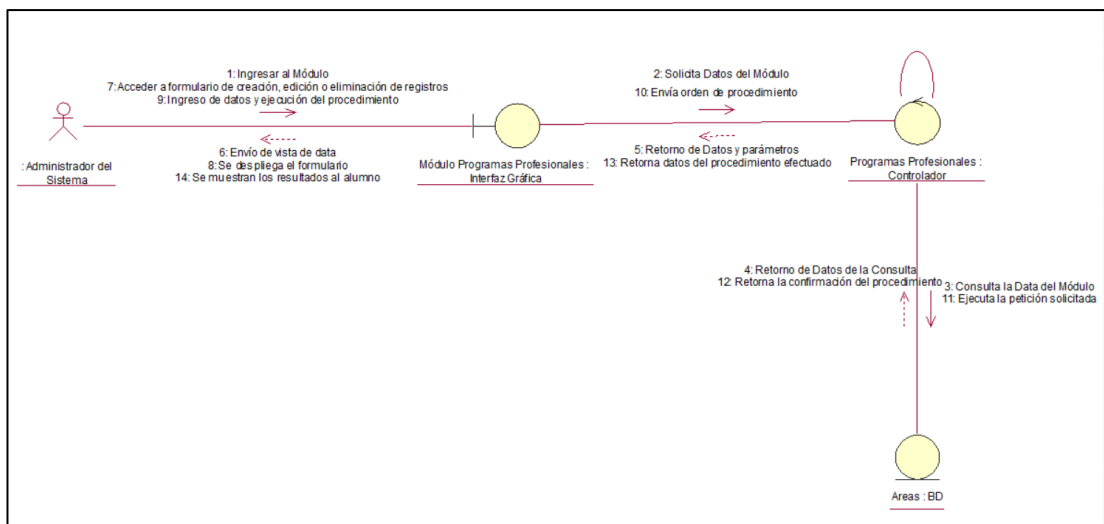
1: Ingresar al Módulo
7: Acceder a formulario de creación, edición o eliminación de registros
9: Ingreso de datos y ejecución del procedimiento

: Administrador del Sistema

6: Envío de vista de data
8: Se despliega el formulario
14: Se muestran los resultados al alumno

Módulo Programas Profesionales : Interfaz Gráfica

2: Solicita Datos del Módulo
10: Envía orden de procedimiento

5: Retorno de Datos y parámetros
13: Retorna datos del procedimiento efectuado

Programas Profesionales : Controlador

4: Retorno de Datos de la Consulta
12: Retorna la confirmación del procedimiento

3: Consulta la Data del Módulo
11: Ejecuta la petición solicitada

Areas : BD